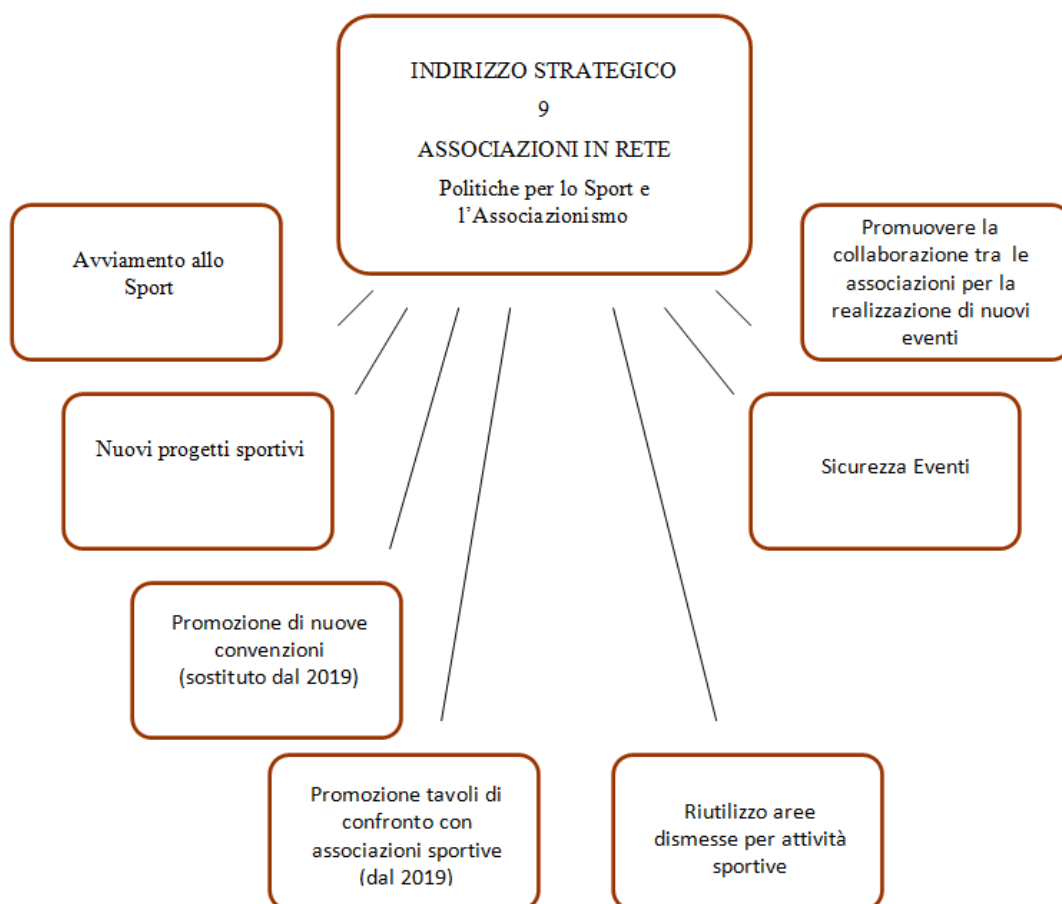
INDIRIZZO STRATEGICO
9
ASSOCIAZIONI IN RETE
Politiche per lo Sport e l'Associazionismo

Avviamento allo Sport

Promuovere la collaborazione tra le associazioni per la realizzazione di nuovi eventi

Nuovi progetti sportivi

Sicurezza Eventi

Promozione di nuove convenzioni (sostituto dal 2019)

Promozione tavoli di confronto con associazioni sportive (dal 2019)

Riutilizzo aree dismesse per attività sportive